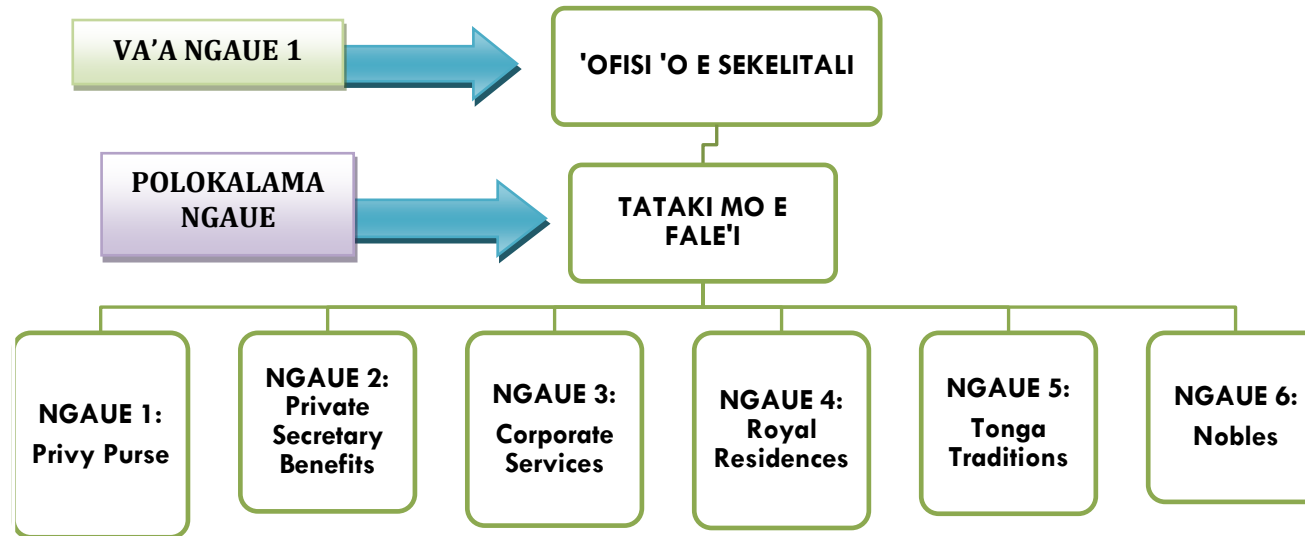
VA'A NGAUE 1

'OFISI 'O E SEKELITALI

POLOKALAMA NGAUE

TATAKI MO E FALE'I

NGAUE 1: Privy Purse

NGAUE 2: Private Secretary Benefits

NGAUE 3: Corporate Services

NGAUE 4: Royal Residences

NGAUE 5: Tonga Traditions

NGAUE 6: Nobles